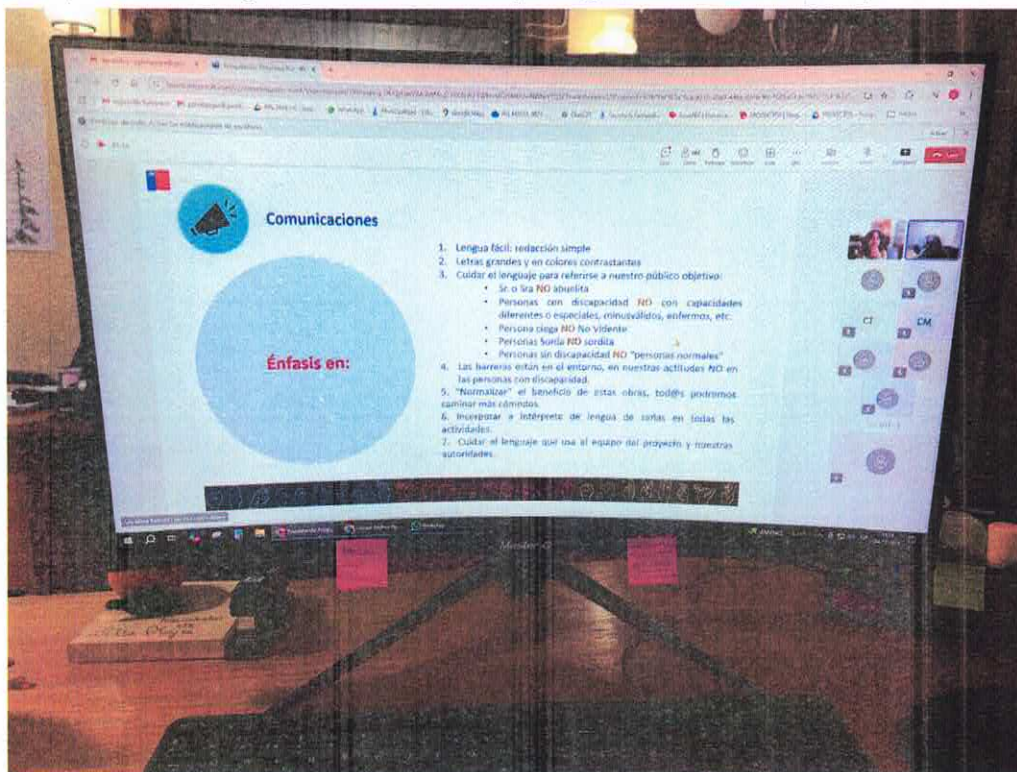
Comunicaciones

Énfasis en:

1. Lengua fácil: redacción simple
2. Letras grandes y en colores contrastantes
3. Cuidar el lenguaje para referirse a nuestro público objetivo:
• Sr o Sra NO abuelita
• Personas con discapacidad NO con capacidades diferentes o especiales, minusválidos, enfermos, etc.
• Persona ciega NO No Vidente
• Personas Sorda NO sordita
• Personas sin discapacidad NO "personas normales"
4. Las barreras están en el entorno, en nuestras actitudes NO en las personas con discapacidad.
5. "Normalizar" el beneficio de estas obras, tod@s podremos caminar más cómodos.
6. Incorporar a intérprete de lengua de señas en todas las actividades.
7. Cuidar el lenguaje que usa el equipo del proyecto y nuestras autoridades.

CT
CM